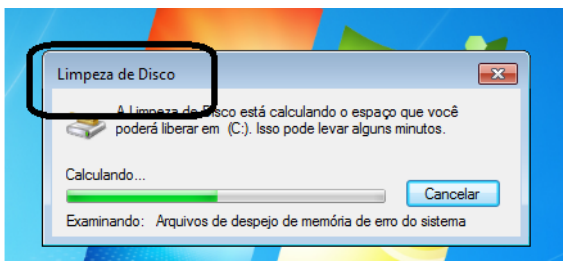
Limpeza de Disco

A Limpeza de Disco está calculando o espaço que você poderá liberar em (C:). Isso pode levar alguns minutos.

Calculando...

Cancelar

Examinando: Arquivos de despejo de memória de erro do sistema